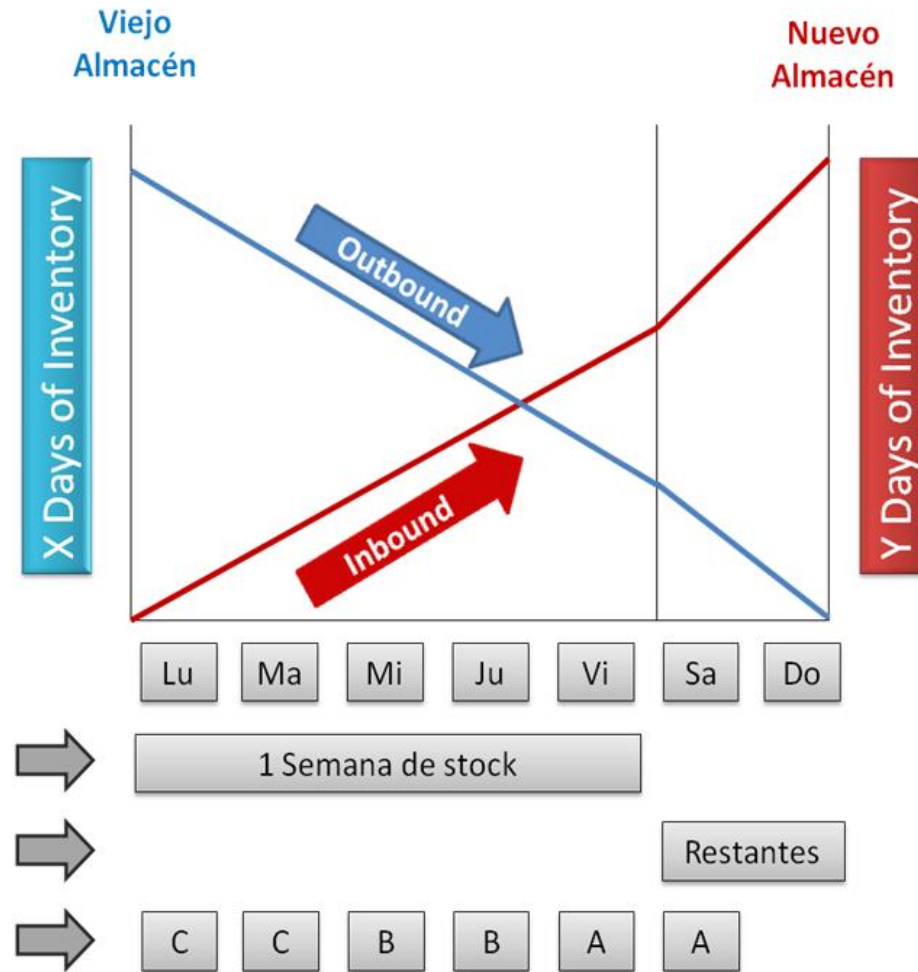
Viejo Almacén

Nuevo Almacén

X Days of Inventory

Outbound

Inbound

Y Days of Inventory

| Lu | Ma | Mi | Ju | Vi | Sa | Do |
|---|---|---|---|---|---|---|

1 Semana de stock

Restantes

| C | C | B | B | A | A |
|---|---|---|---|---|---|